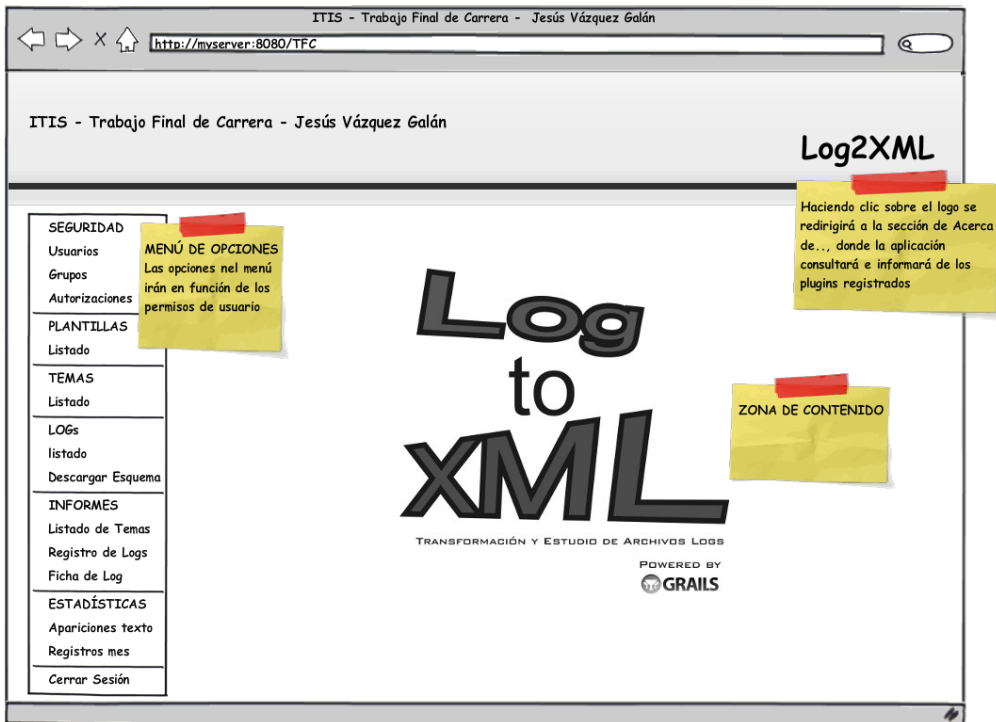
ITIS - Trabajo Final de Carrera - Jesús Vázquez Galán

http://myserver:8080/TFC

ITIS - Trabajo Final de Carrera - Jesús Vázquez Galán

Log2XML

Haciendo clic sobre el logo se redirigirá a la sección de Acerca de..., donde la aplicación consultará e informará de los plugins registrados

SEGURIDAD
Usuarios
Grupos
Autorizaciones
PLANTILLAS
Listado
TEMAS
Listado
LOGs
listado
Descargar Esquema
INFORMES
Listado de Temas
Registro de Logs
Ficha de Log
ESTADÍSTICAS
Apariciones texto
Registros mes
Cerrar Sesión

MENÚ DE OPCIONES
Las opciones nel menú irán en función de los permisos de usuario

Log to XML

Transformación y Estudio de Archivos Logs

Powered by GRAILS

ZONA DE CONTENIDO